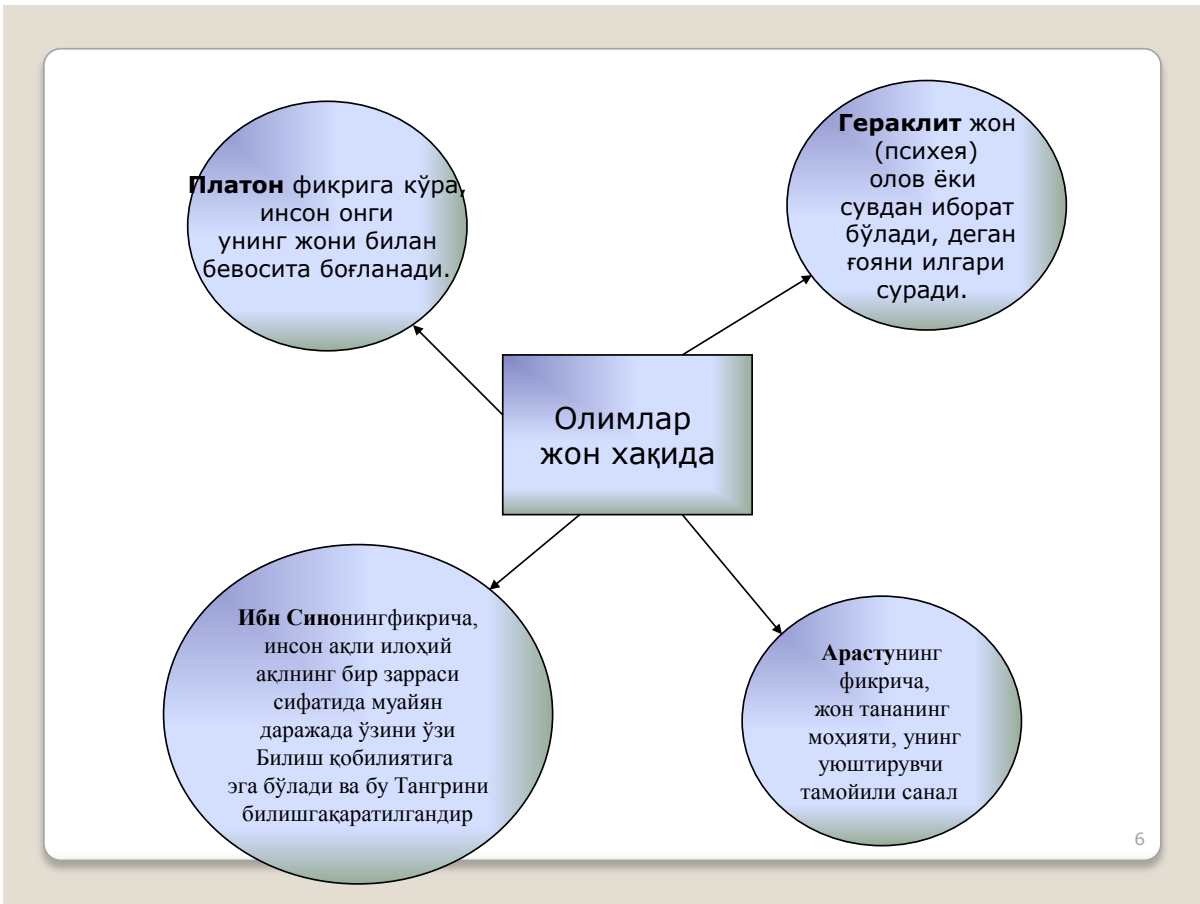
Платон фикрига кўра, инсон онги унинг жони билан бевосита боғланади.

Гераклит жон (психея) олов ёки сувдан иборат бўлади, деган ғояни илгари суради.

Олимлар жон хақида

Ибн Синонингфикрича, инсон ақли илоҳий ақлнинг бир зарраси сифатида муайян даражада ўзини ўзи Билиш қобилиятига эга бўлади ва бу Тангрини билишгақаратилгандир

Арастунинг фикрича, жон тананинг моҳияти, унинг уюштирувчи тамойили санал

6